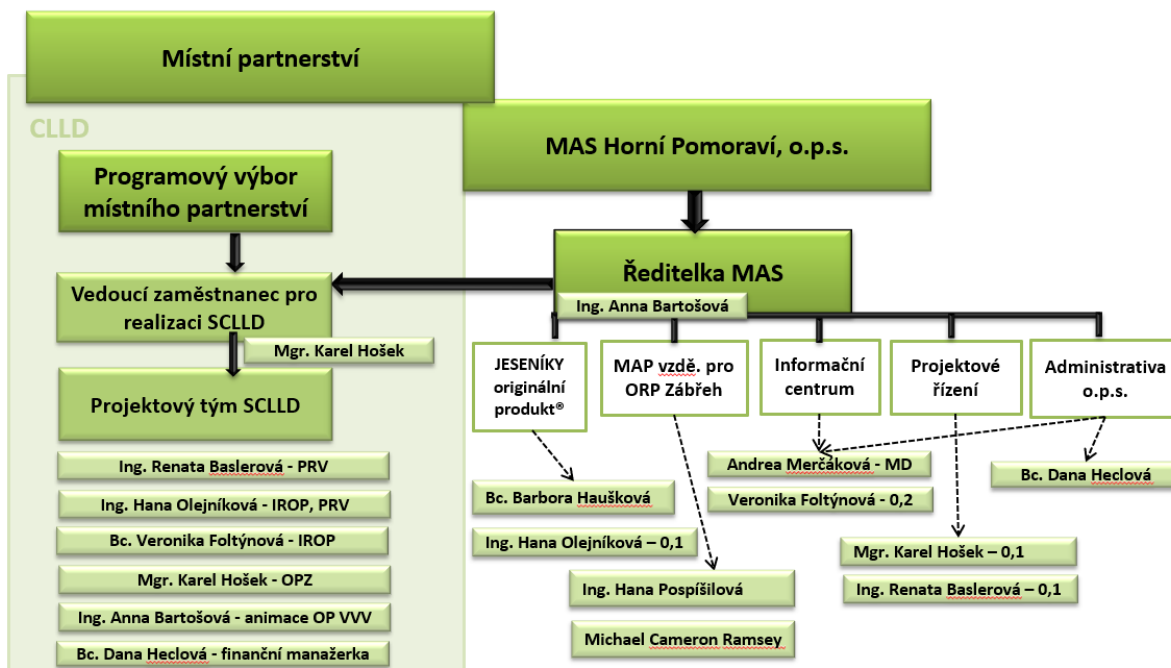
Místní partnerství

CLLD

MAS Horní Pomoraví, o.p.s.

Programový výbor místního partnerství

Ředitelka MAS

Ing. Anna Bartošová

Vedoucí zaměstnanec pro realizaci SCLLD

Mgr. Karel Hošek

Projektový tým SCLLD

Ing. Renata Baslerová - PRV

Ing. Hana Olejníková - IROP, PRV

Bc. Veronika Foltýnová - IROP

Mgr. Karel Hošek - OPZ

Ing. Anna Bartošová - animace OP VVV

Bc. Dana Heclová - finanční manažerka

JESENÍKY originální produkt®

MAP vzdě. pro ORP Zábřeh

Informační centrum

Projektové řízení

Administrativa o.p.s.

Bc. Barbora Haušková

Ing. Hana Olejníková – 0,1

Ing. Hana Pospíšilová

Michael Cameron Ramsey

Andrea Merčáková - MD

Veronika Foltýnová - 0,2

Bc. Dana Heclová

Mgr. Karel Hošek – 0,1

Ing. Renata Baslerová – 0,1